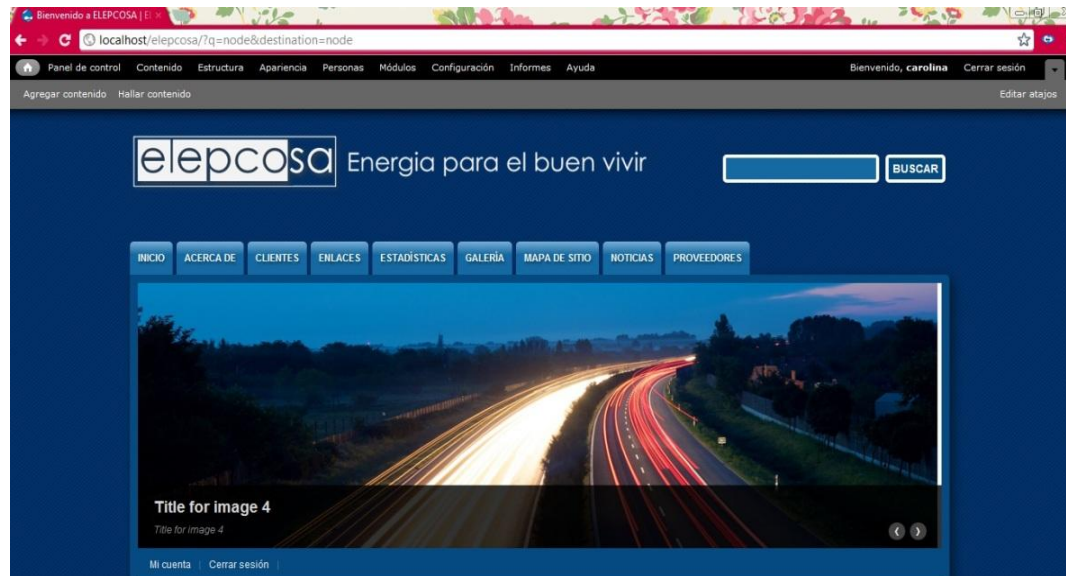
Bienvenido a ELEPCOSA | El ×

localhost/elepcosa/?q=node&destination=node

Panel de control Contenido Estructura Apariencia Personas Módulos Configuración Informes Ayuda Bienvenido, carolina Cerrar sesión

Agregar contenido Hallar contenido Editar atajos

elepcosa Energia para el buen vivir

BUSCAR

INICIO ACERCA DE CLIENTES ENLACES ESTADÍSTICAS GALERÍA MAPA DE SITIO NOTICIAS PROVEEDORES

Title for image 4

Title for image 4

Mi cuenta | Cerrar sesión |